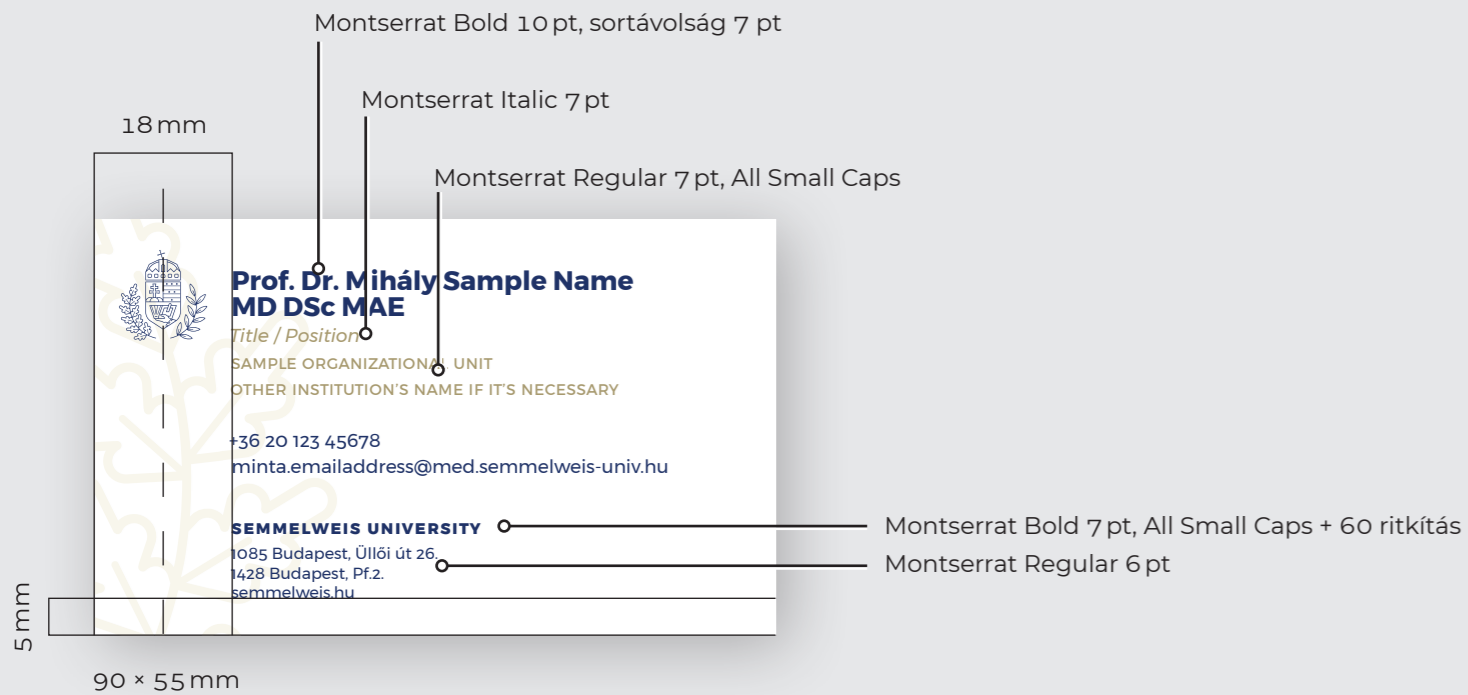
Montserrat Bold 10 pt, sortávolság 7 pt

Montserrat Italic 7 pt

Montserrat Regular 7 pt, All Small Caps

18 mm

Prof. Dr. Mihály Sample Name
MD DSc MAE

Title / Position

SAMPLE ORGANIZATIONAL UNIT
OTHER INSTITUTION'S NAME IF IT'S NECESSARY

+36 20 123 45678
minta.emailaddress@med.semmelweis-univ.hu

SEMMELWEIS UNIVERSITY

Montserrat Bold 7 pt, All Small Caps + 60 ritkítás

1085 Budapest, Üllői út 26.
1428 Budapest, Pf.2.
semmelweis.hu

Montserrat Regular 6 pt

5 mm

90 × 55 mm